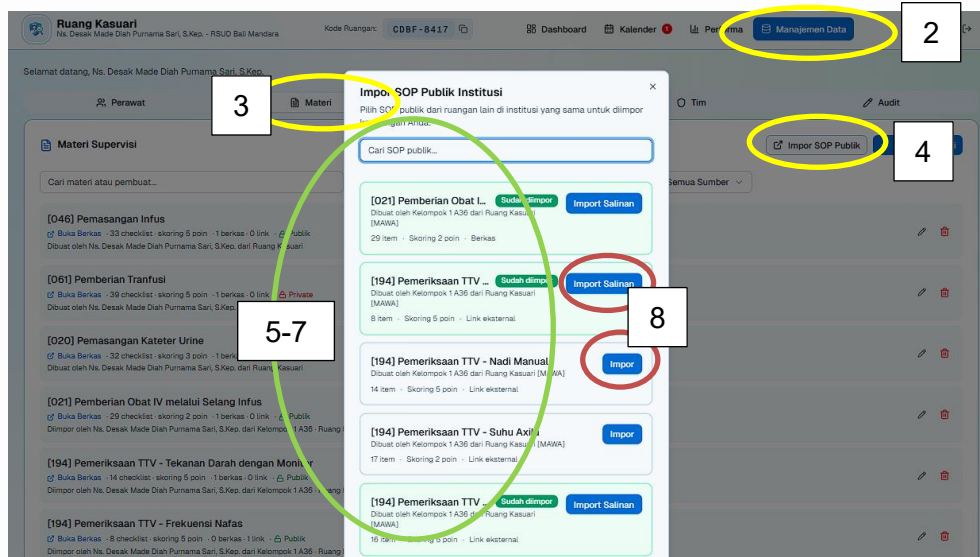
Ruang Kasuari
Ns. Desak Made Diah Purnama Sari, S.Kep. - RSUD Bali Mandara

Kode Ruangan: CDBF-8417

Dashboard
Kalender
Performa
Manajemen Data

2

Selamat datang, Ns. Desak Made Diah Purnama Sari, S.Kep.

Perawat
3
Materi
Tim
Audit

Materi Supervisi

Impor SOP Publik
4

Cari materi atau pembuat...
Semua Sumber

[046] Pemasangan Infus
Buka Berkas · 33 checklist · skoring 5 poin · 1 berkas · 0 link · Publik
Dibuat oleh Ns. Desak Made Diah Purnama Sari, S.Kep. dari Ruang Kasuari

[061] Pemberian Tranfusi
Buka Berkas · 39 checklist · skoring 5 poin · 1 berkas · 0 link · Private
Dibuat oleh Ns. Desak Made Diah Purnama Sari, S.Kep. dari Ruang Kasuari

[020] Pemasangan Kateter Urine
Buka Berkas · 32 checklist · skoring 3 poin · 1 berkas
Dibuat oleh Ns. Desak Made Diah Purnama Sari, S.Kep. dari Ruang Kasuari

[021] Pemberian Obat IV melalui Selang Infus
Buka Berkas · 29 checklist · skoring 2 poin · 1 berkas · 0 link · Publik
Diimpor oleh Ns. Desak Made Diah Purnama Sari, S.Kep. dari Kelompok 1 A36 · Ruang Kasuari

[194] Pemeriksaan TTV - Tekanan Darah dengan Monitor
Buka Berkas · 14 checklist · skoring 5 poin · 1 berkas · 0 link · Publik
Diimpor oleh Ns. Desak Made Diah Purnama Sari, S.Kep. dari Kelompok 1 A36 · Ruang

[194] Pemeriksaan TTV - Frekuensi Nafas
Buka Berkas · 8 checklist · skoring 5 poin · 0 berkas · 1 link · Publik
Diimpor oleh Ns. Desak Made Diah Purnama Sari, S.Kep. dari Kelompok 1 A36 · Ruang

Impor SOP Publik Institusi
Pilih SOP publik dari ruangan lain di institusi yang sama untuk diimpor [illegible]ngan Anda.

Cari SOP publik...

[021] Pemberian Obat I... Sudah diimpor
Dibuat oleh Kelompok 1 A36 dari Ruang Kasuari [MAWA]
29 item · Skoring 2 poin · Berkas
Import Salinan

[194] Pemeriksaan TTV ... Sudah diimpor
Dibuat oleh Kelompok 1 A36 dari Ruang Kasuari [MAWA]
8 item · Skoring 5 poin · Link eksternal
Import Salinan

8

[194] Pemeriksaan TTV - Nadi Manual
Dibuat oleh Kelompok 1 A36 dari Ruang Kasuari [MAWA]
14 item · Skoring 5 poin · Link eksternal
Impor

[194] Pemeriksaan TTV - Suhu Axila
Dibuat oleh Kelompok 1 A36 dari Ruang Kasuari [MAWA]
17 item · Skoring 2 poin · Link eksternal
Impor

[194] Pemeriksaan TTV ... Sudah diimpor
Dibuat oleh Kelompok 1 A36 dari Ruang Kasuari [MAWA]
16 item · Skoring 5 poin · Link eksternal
Import Salinan

5-7